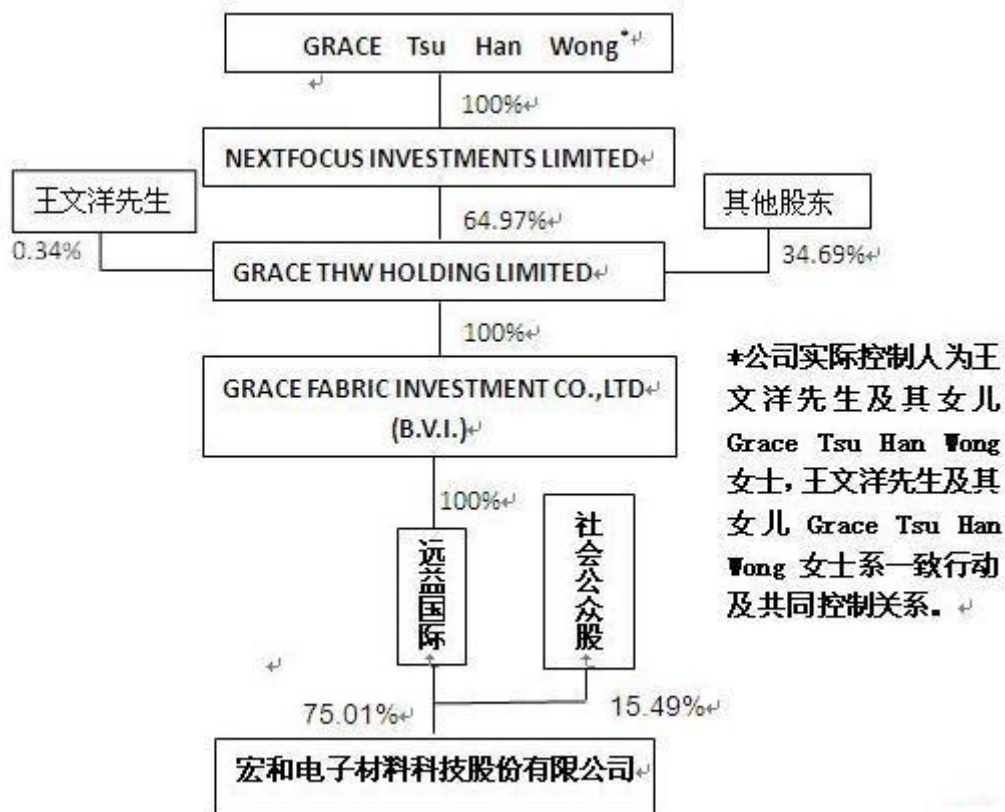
GRACE Tsu Han Wong*

100%

NEXTFOCUS INVESTMENTS LIMITED

王文洋先生

其他股东

64.97%

0.34%

34.69%

GRACE THW HOLDING LIMITED

100%

GRACE FABRIC INVESTMENT CO.,LTD (B.V.I.)

*公司实际控制人为王文洋先生及其女儿 Grace Tsu Han Wong 女士，王文洋先生及其女儿 Grace Tsu Han Wong 女士系一致行动及共同控制关系。

100%

远益国际

社会公众股

75.01%

15.49%

宏和电子材料科技股份有限公司